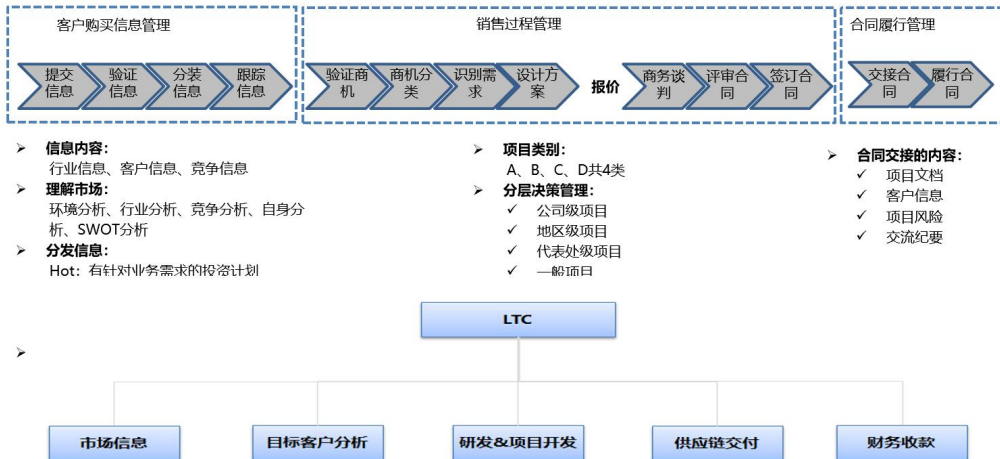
客户购买信息管理

提交信息

验证信息

分装信息

跟踪信息

销售过程管理

验证商机

商机分类

识别需求

设计方案

报价

商务谈判

评审合同

签订合同

合同履行管理

交接合同

履行合同

➢ 信息内容：
行业信息、客户信息、竞争信息

➢ 理解市场：
环境分析、行业分析、竞争分析、自身分析、SWOT分析

➢ 分发信息：
Hot：有针对业务需求的投资计划

➢ 项目类别：
A、B、C、D共4类

➢ 分层决策管理：
✓ 公司级项目
✓ 地区级项目
✓ 代表处级项目
✓ 一般项目

➢ 合同交接的内容：
✓ 项目文档
✓ 客户信息
✓ 项目风险
✓ 交流纪要

LTC

➢

市场信息

目标客户分析

研发&项目开发

供应链交付

财务收款